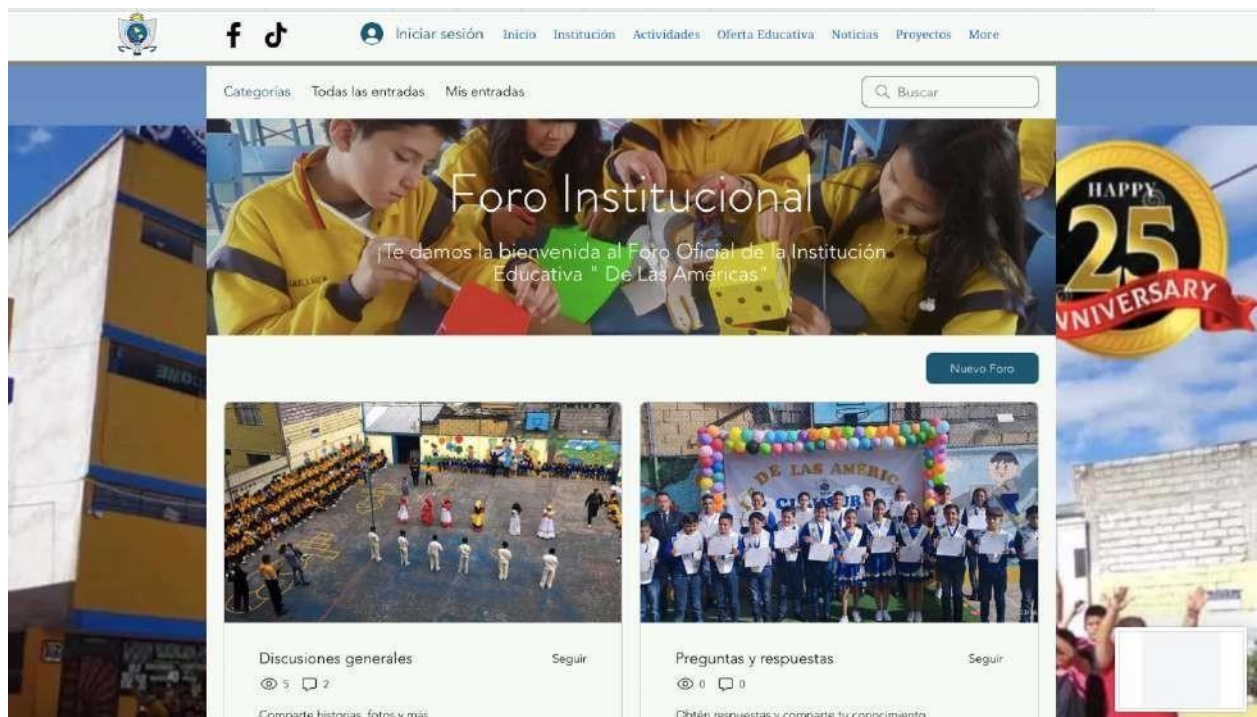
Iniciar sesión Inicio Institución Actividades Oferta Educativa Noticias Proyectos More

Categorías Todas las entradas Mis entradas

Buscar

Foro Institucional

¡Te damos la bienvenida al Foro Oficial de la Institución Educativa " De Las Américas"

HAPPY 25 ANNIVERSARY

Nuevo Foro

DE LAS AMÉRICA

Discusiones generales Seguir

5 2

Comparte historias, fotos y más

Preguntas y respuestas Seguir

0 0

Obtén respuestas y comparte tu conocimiento